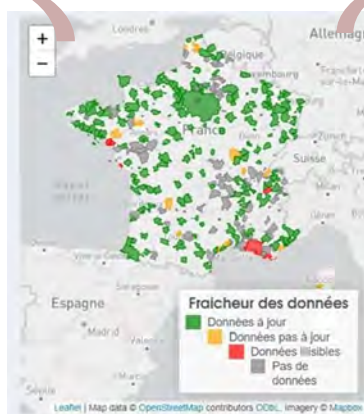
+
−
Londres
Allemagn
Belgique
Luxembourg
Francfort-sur-le-Main
France
Suisse
Espagne
Madrid
Fraicheur des données
Données à jour
Données pas à jour
Données illisibles
Pas de données
Leaflet | Map data © OpenStreetMap contributors ODbL, Imagery © Mapbox